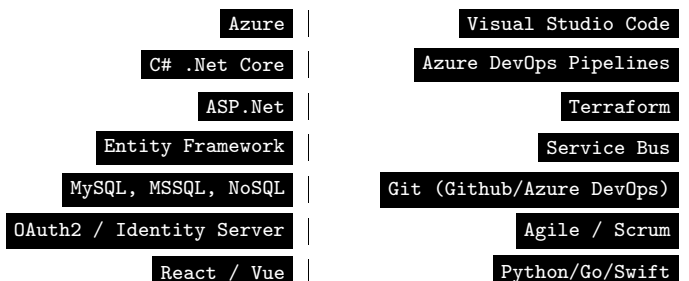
Azure

C# .Net Core

ASP.Net

Entity Framework

MySQL, MSSQL, NoSQL

OAuth2 / Identity Server

React / Vue

Visual Studio Code

Azure DevOps Pipelines

Terraform

Service Bus

Git (Github/Azure DevOps)

Agile / Scrum

Python/Go/Swift